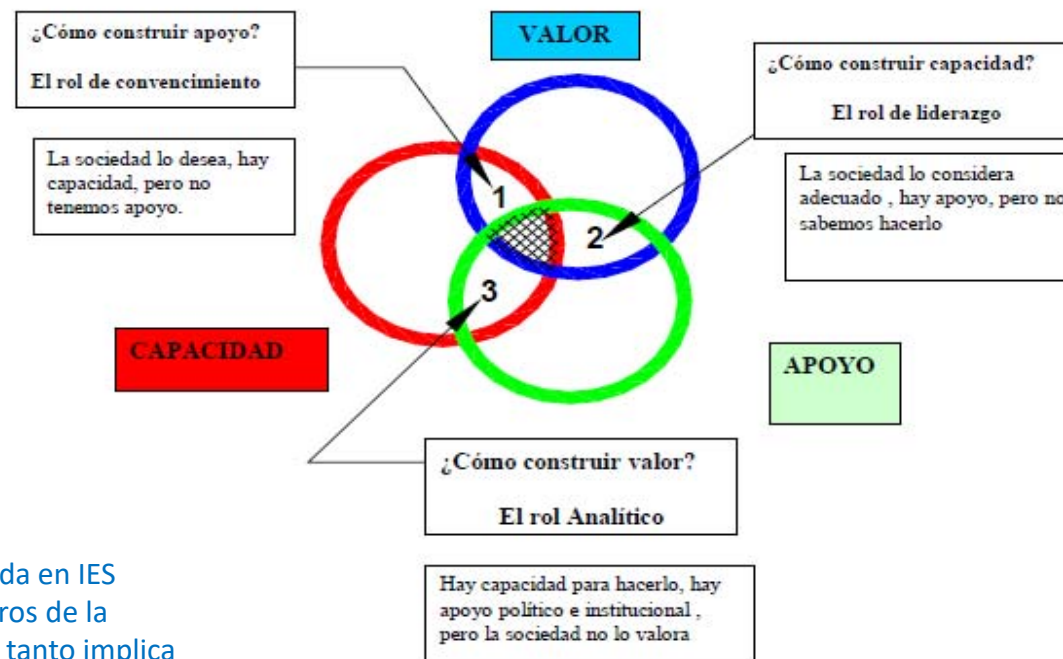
¿Cómo construir apoyo?

El rol de convencimiento

VALOR

¿Cómo construir capacidad?

El rol de liderazgo

La sociedad lo desea, hay capacidad, pero no tenemos apoyo.

La sociedad lo considera adecuado , hay apoyo, pero no sabemos hacerlo

1

2

3

CAPACIDAD

APOYO

¿Cómo construir valor?

El rol Analítico

Hay capacidad para hacerlo, hay apoyo político e institucional , pero la sociedad no lo valora

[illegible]da en IES
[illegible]ros de la
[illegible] tanto implica